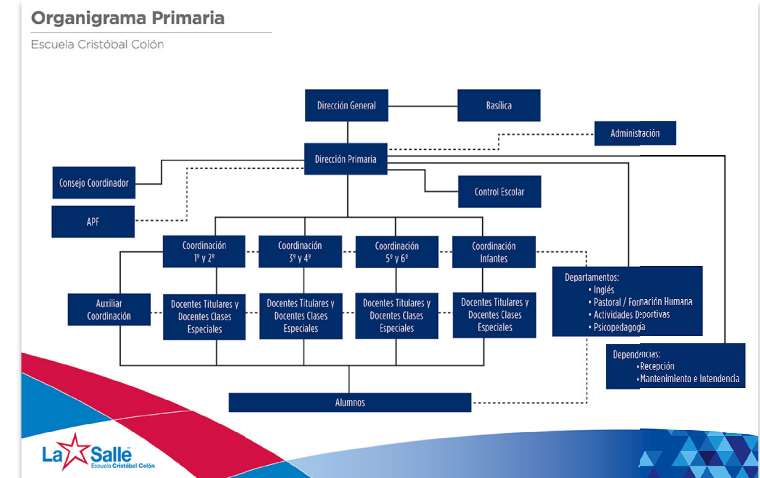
Organigrama Primaria

Escuela Cristóbal Colón

Dirección General

Basílica

Administración

Dirección Primaria

Consejo Coordinador

Control Escolar

APF

Coordinación 1º y 2º

Coordinación 3º y 4º

Coordinación 5º y 6º

Coordinación Infantes

Departamentos:
• Inglés
• Pastoral / Formación Humana
• Actividades Deportivas
• Psicopedagogía

Auxiliar Coordinación

Docentes Titulares y Docentes Clases Especiales

Docentes Titulares y Docentes Clases Especiales

Docentes Titulares y Docentes Clases Especiales

Docentes Titulares y Docentes Clases Especiales

Dependencias:
• Recepción
• Mantenimiento e Intendencia

Alumnos

La Salle
Escuela Cristóbal Colón